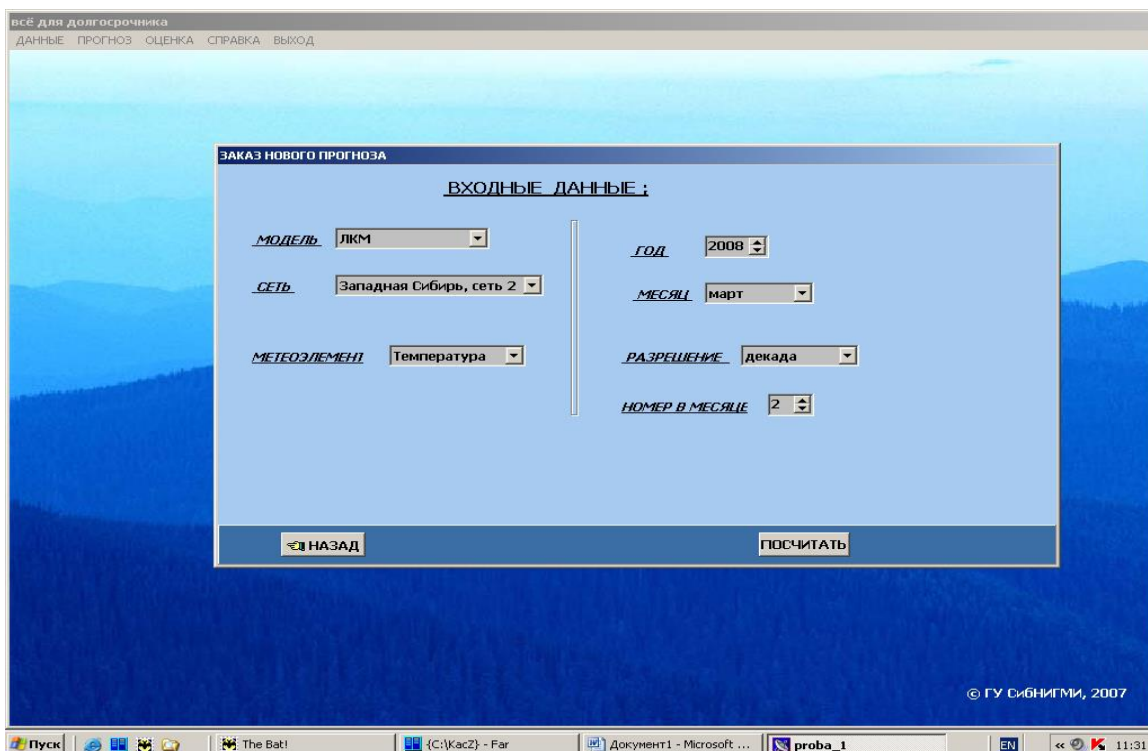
всё для долгосрочника
ДАННЫЕ ПРОГНОЗ ОЦЕНКА СПРАВКА ВЫХОД

ЗАКАЗ НОВОГО ПРОГНОЗА

ВХОДНЫЕ ДАННЫЕ :

МОДЕЛЬ ЛКМ

СЕТЬ Западная Сибирь, сеть 2

МЕТЕОЭЛЕМЕНТ Температура

ГОД 2008

МЕСЯЦ март

РАЗРЕШЕНИЕ декада

НОМЕР В МЕСЯЦЕ 2

НАЗАД

ПОСЧИТАТЬ

© ГУ СибНИГМИ, 2007

Пуск | The Bat! | {C:\KacZ} - Far | Документ1 - Microsoft ... | proba_1 | EN | 11:3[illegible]